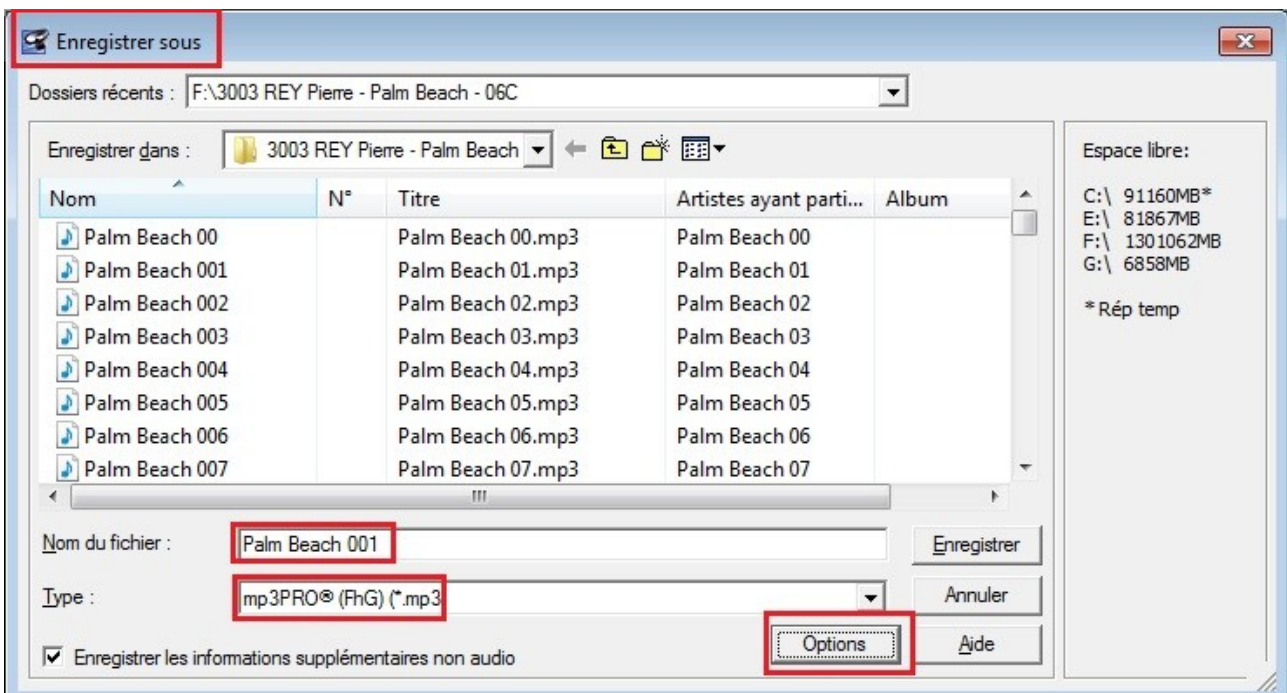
Enregistrer sous

Dossiers récents : F:\3003 REY Pierre - Palm Beach - 06C

Enregistrer dans : 3003 REY Pierre - Palm Beach

| Nom | N° | Titre | Artistes ayant parti... | Album |
|---|---|---|---|---|
| Palm Beach 00 | | Palm Beach 00.mp3 | Palm Beach 00 | |
| Palm Beach 001 | | Palm Beach 01.mp3 | Palm Beach 01 | |
| Palm Beach 002 | | Palm Beach 02.mp3 | Palm Beach 02 | |
| Palm Beach 003 | | Palm Beach 03.mp3 | Palm Beach 03 | |
| Palm Beach 004 | | Palm Beach 04.mp3 | Palm Beach 04 | |
| Palm Beach 005 | | Palm Beach 05.mp3 | Palm Beach 05 | |
| Palm Beach 006 | | Palm Beach 06.mp3 | Palm Beach 06 | |
| Palm Beach 007 | | Palm Beach 07.mp3 | Palm Beach 07 | |

Espace libre:

C:\ 91160MB*
E:\ 81867MB
F:\ 1301062MB
G:\ 6858MB

* Rép temp

Nom du fichier : Palm Beach 001

Enregistrer

Type : mp3PRO® (FhG) (*.mp3

Annuler

Options

Aide

Enregistrer les informations supplémentaires non audio